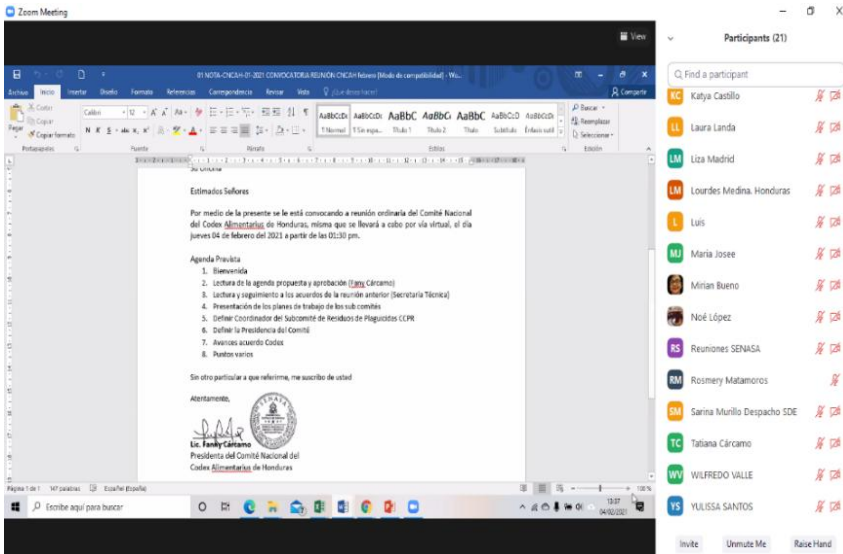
Zoom Meeting

View

01 NOTA-CNCAH-01-2021 CONVOCATORIA REUNION CNCAH febrero [Modo de compatibilidad] - Wo...

Archivo Inicio Insertar Diseño Formato Referencias Correspondencia Revisar Vista ¿Qué desea hacer? Compartir

Cortar Copiar Pegar Copiar formato Calibri 12 AaBbCcDc AaBbCcDc AaBbC AaBbCc AaBbC AaBbCcD AaBbCcDc 1 Normal 1 Sin espa... Título 1 Título 2 Título Subtítulo Énfasis sutil Buscar Reemplazar Seleccionar

Portapapeles Fuente Párrafo Estilos Edición

Estimados Señores

Por medio de la presente se le está convocando a reunión ordinaria del Comité Nacional del Codex Alimentarius de Honduras, misma que se llevará a cabo por vía virtual, el día jueves 04 de febrero del 2021 a partir de las 01:30 pm.

Agenda Prevista
1. Bienvenida
2. Lectura de la agenda propuesta y aprobación (Fany Cárcamo)
3. Lectura y seguimiento a los acuerdos de la reunión anterior (Secretaría Técnica)
4. Presentación de los planes de trabajo de los sub comités
5. Definir Coordinador del Subcomité de Residuos de Plaguicidas CCPR
6. Definir la Presidencia del Comité
7. Avances acuerdo Codex
8. Puntos varios

Sin otro particular a que referirme, me suscribo de usted

Atentamente,

Lic. Fanny Cárcamo
Presidenta del Comité Nacional del
Codex Alimentarius de Honduras

Página 1 de 1 147 palabras Español (España) 100%

Escribe aquí para buscar 13:37 04/02/2021

Participants (21)

Find a participant

Katya Castillo
Laura Landa
Liza Madrid
Lourdes Medina. Honduras
Luis
Maria Josee
Mirian Bueno
Noé López
Reuniones SENASA
Rosmery Matamoros
Sarina Murillo Despacho SDE
Tatiana Cárcamo
WILFREDO VALLE
YULISSA SANTOS

Invite Unmute Me Raise Hand